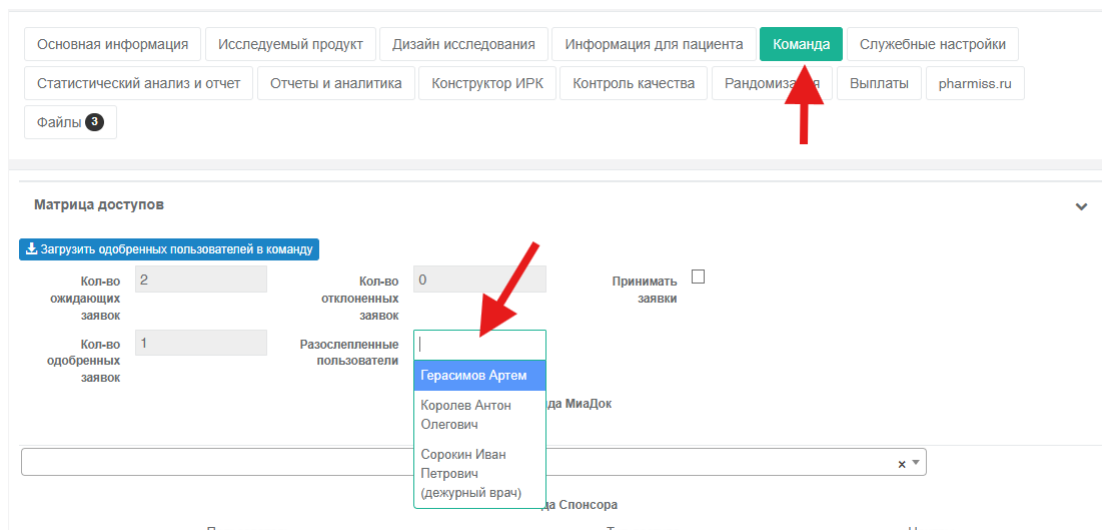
Основная информация | Исследуемый продукт | Дизайн исследования | Информация для пациента | Команда | Служебные настройки
Статистический анализ и отчет | Отчеты и аналитика | Конструктор ИРК | Контроль качества | Рандомизация | Выплаты | pharmiss.ru
Файлы 3

Матрица доступов

Загрузить одобренных пользователей в команду

Кол-во ожидающих заявок 2
Кол-во отклоненных заявок 0
Принимать заявки
Кол-во одобренных заявок 1
Разослепленные пользователи

Герасимов Артем
Королев Антон Олегович
Сорокин Иван Петрович (дежурный врач)

да МиаДок

да Спонсора